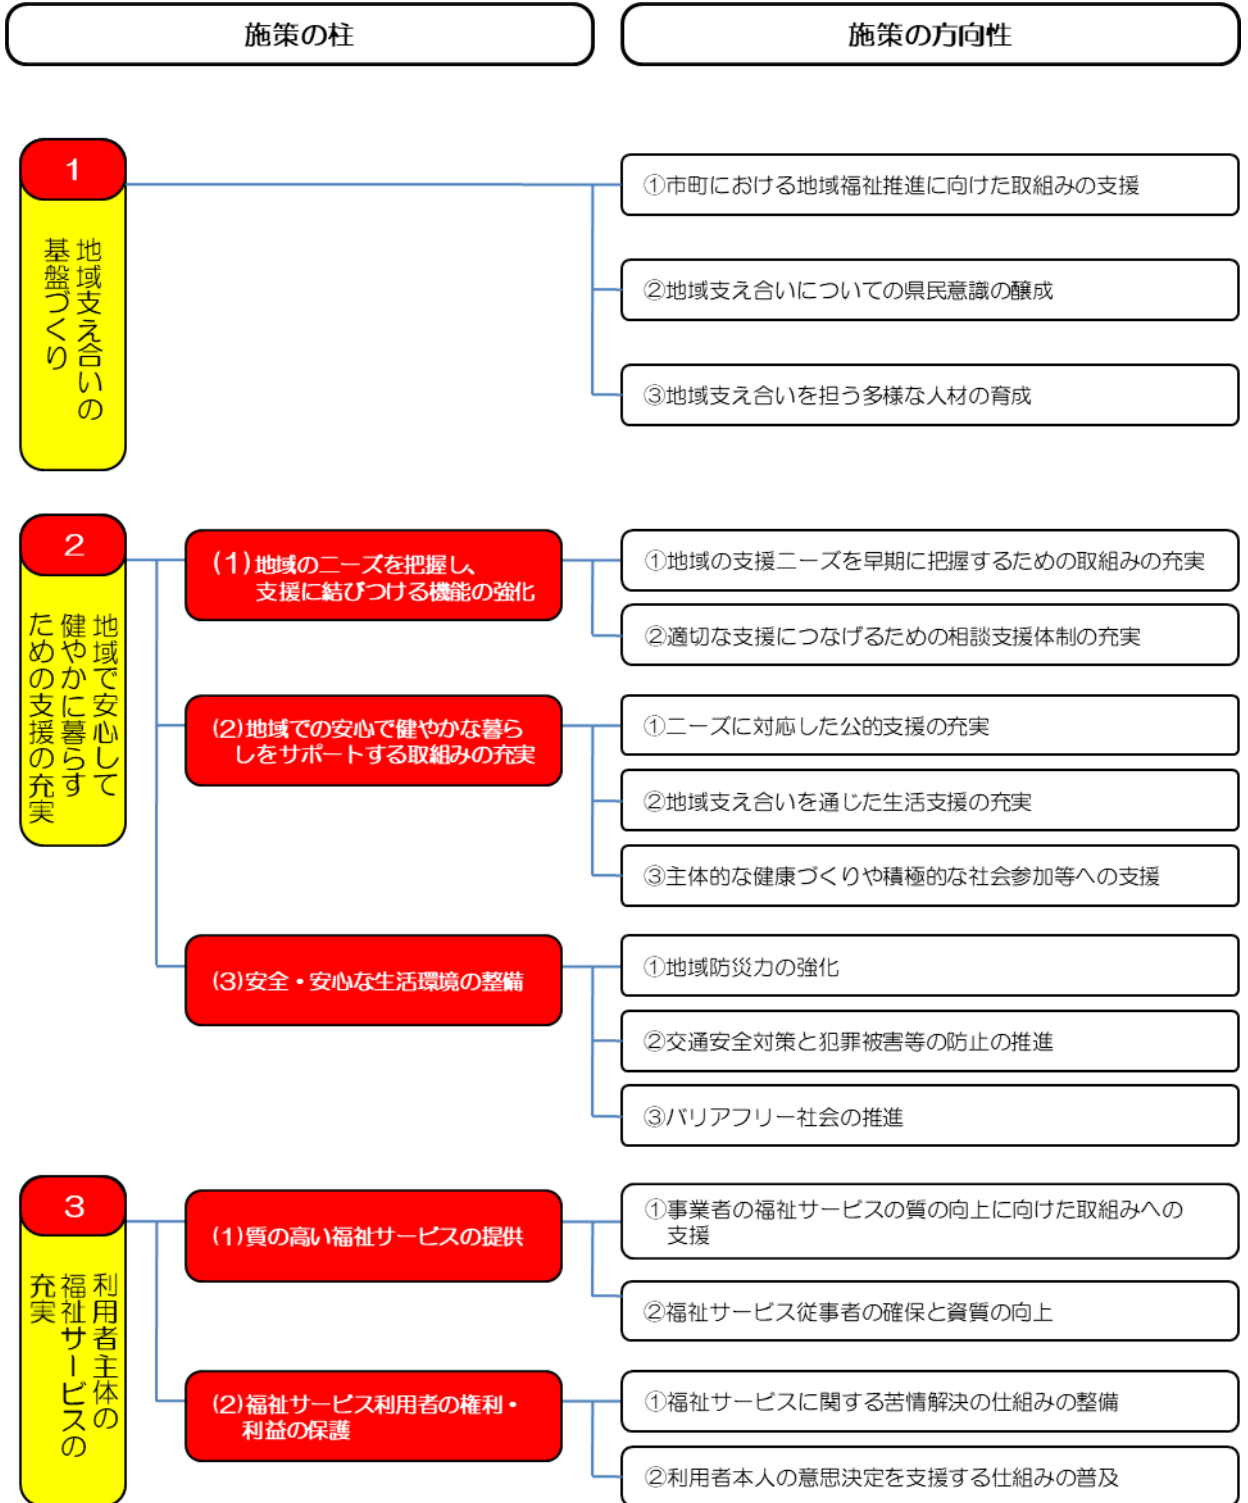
施策の柱

施策の方向性

1
地域支え合いの基盤づくり

①市町における地域福祉推進に向けた取組みの支援

②地域支え合いについての県民意識の醸成

③地域支え合いを担う多様な人材の育成

2
地域で安心して健やかに暮らすための支援の充実

(1)地域のニーズを把握し、支援に結びつける機能の強化

①地域の支援ニーズを早期に把握するための取組みの充実

②適切な支援につなげるための相談支援体制の充実

(2)地域での安心で健やかな暮らしをサポートする取組みの充実

①ニーズに対応した公的支援の充実

②地域支え合いを通じた生活支援の充実

③主体的な健康づくりや積極的な社会参加等への支援

(3)安全・安心な生活環境の整備

①地域防災力の強化

②交通安全対策と犯罪被害等の防止の推進

③バリアフリー社会の推進

3
利用者主体の福祉サービスの充実

(1)質の高い福祉サービスの提供

①事業者の福祉サービスの質の向上に向けた取組みへの支援

②福祉サービス従事者の確保と資質の向上

(2)福祉サービス利用者の権利・利益の保護

①福祉サービスに関する苦情解決の仕組みの整備

②利用者本人の意思決定を支援する仕組みの普及